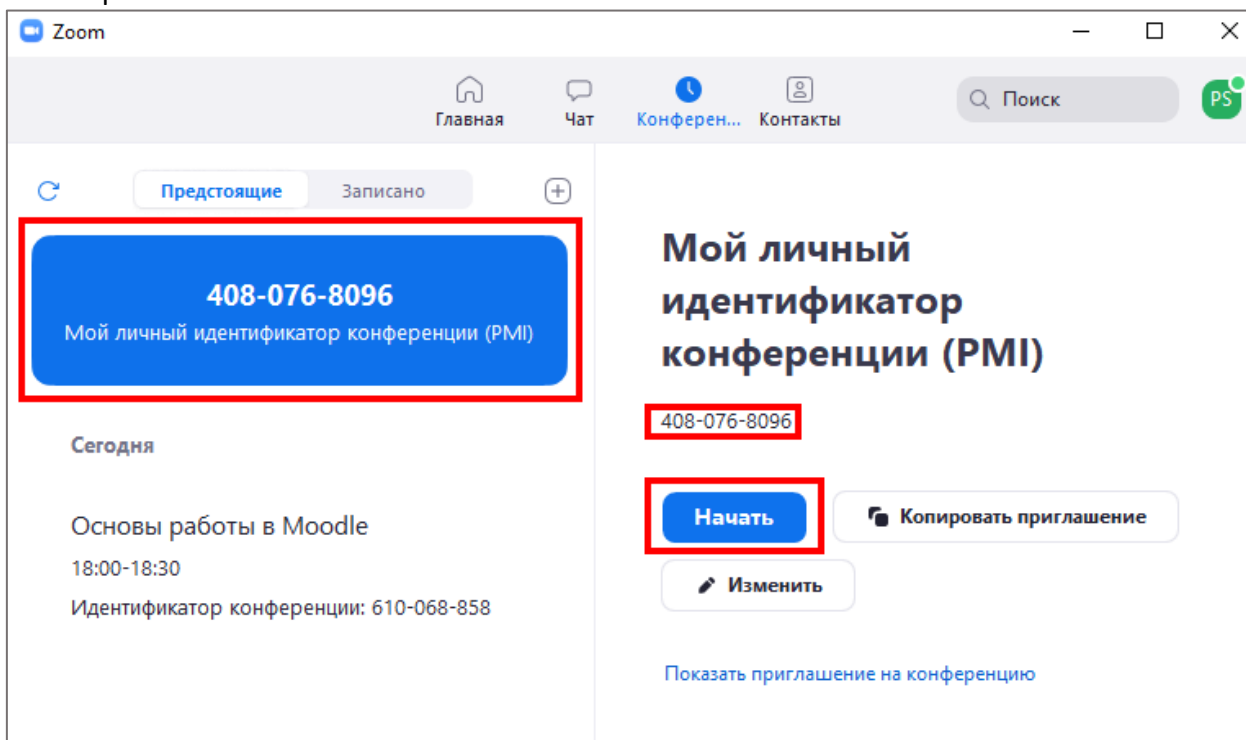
Zoom

Главная Чат Конферен... Контакты

Поиск

PS

Предстоящие Записано

408-076-8096
Мой личный идентификатор конференции (PMI)

Сегодня

Основы работы в Moodle
18:00-18:30
Идентификатор конференции: 610-068-858

Мой личный идентификатор конференции (PMI)

408-076-8096

Начать

Копировать приглашение

Изменить

Показать приглашение на конференцию